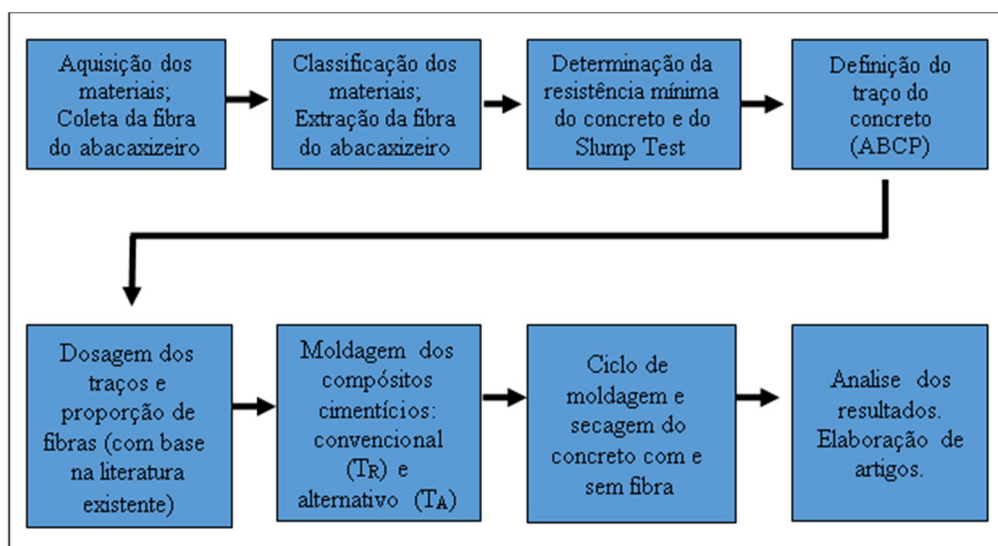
Aquisição dos materiais; Coleta da fibra do abacaxizeiro

Classificação dos materiais; Extração da fibra do abacaxizeiro

Determinação da resistência mínima do concreto e do Slump Test

Definição do traço do concreto (ABCP)

Dosagem dos traços e proporção de fibras (com base na literatura existente)

Moldagem dos compósitos cimentícios: convencional ($T_R$) e alternativo ($T_A$)

Ciclo de moldagem e secagem do concreto com e sem fibra

Analise dos resultados. Elaboração de artigos.